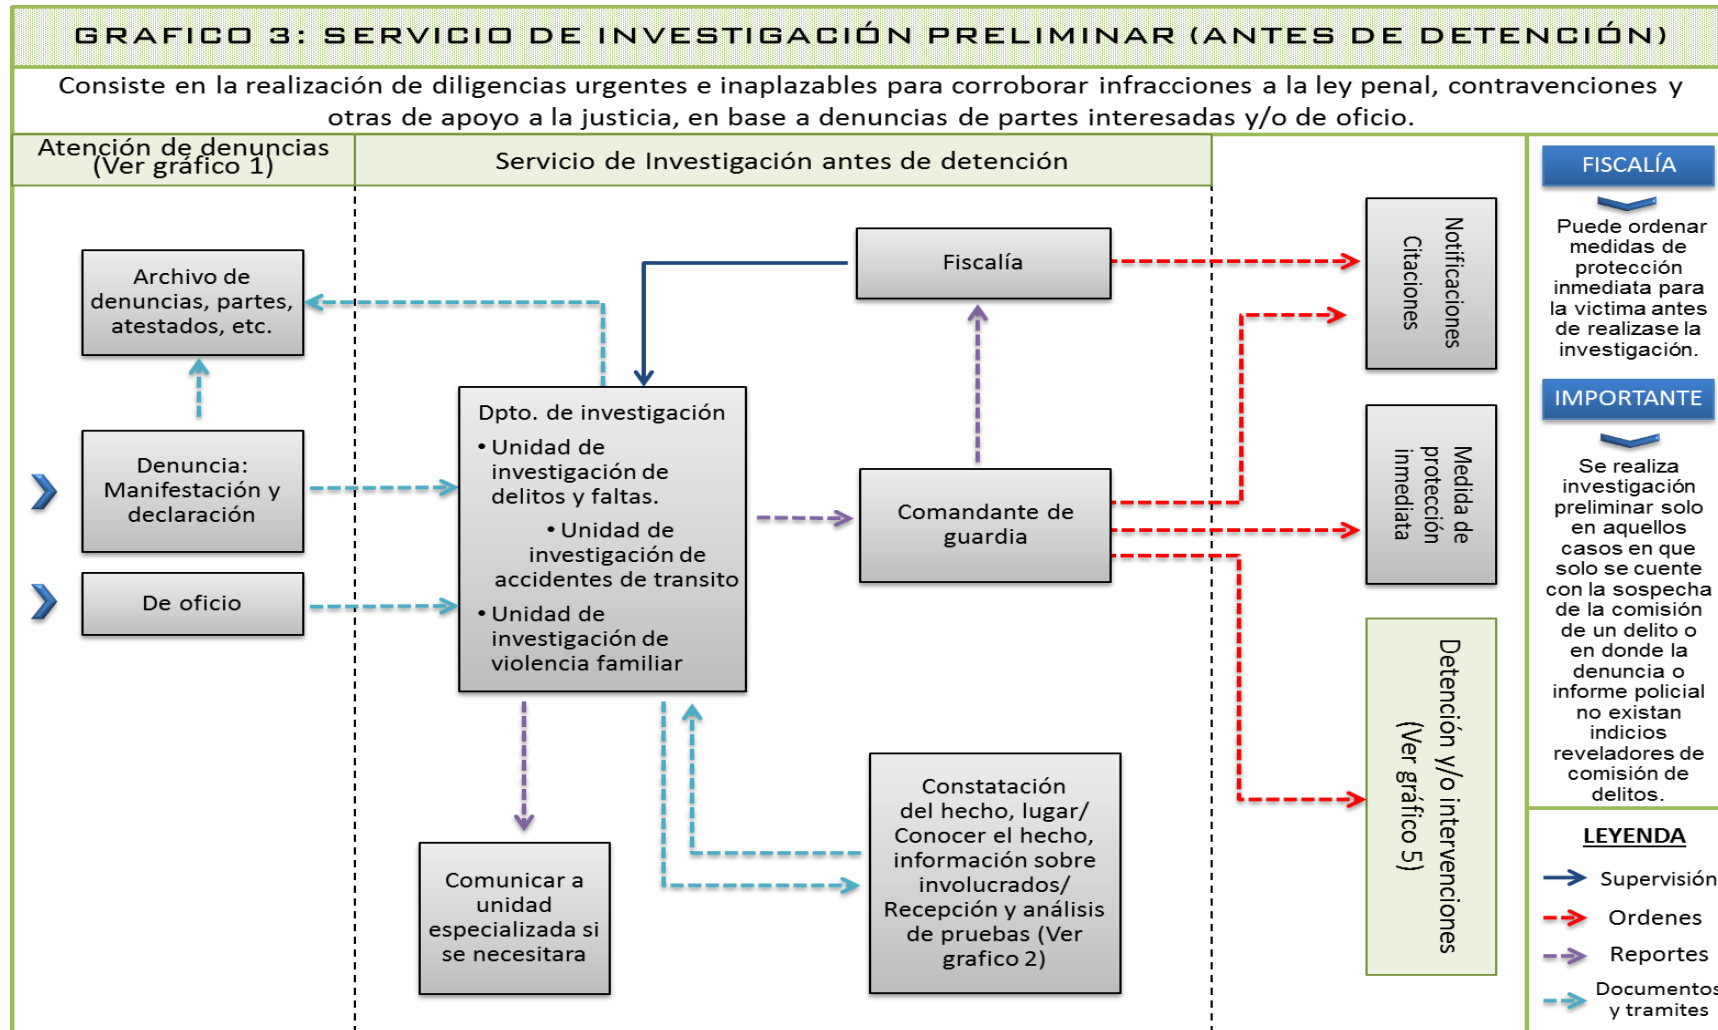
GRAFICO 3: SERVICIO DE INVESTIGACIÓN PRELIMINAR (ANTES DE DETENCIÓN)

Consiste en la realización de diligencias urgentes e inaplazables para corroborar infracciones a la ley penal, contravenciones y otras de apoyo a la justicia, en base a denuncias de partes interesadas y/o de oficio.

Atención de denuncias (Ver gráfico 1)

Servicio de Investigación antes de detención

Archivo de denuncias, partes, atestados, etc.

Denuncia: Manifestación y declaración

De oficio

Dpto. de investigación
• Unidad de investigación de delitos y faltas.
• Unidad de investigación de accidentes de transito
• Unidad de investigación de violencia familiar

Fiscalía

Comandante de guardia

Comunicar a unidad especializada si se necesitara

Constatación del hecho, lugar/ Conocer el hecho, información sobre involucrados/ Recepción y análisis de pruebas (Ver grafico 2)

Notificaciones Citaciones

Medida de protección inmediata

Detención y/o intervenciones (Ver gráfico 5)

FISCALÍA

Puede ordenar medidas de protección inmediata para la victima antes de realizase la investigación.

IMPORTANTE

Se realiza investigación preliminar solo en aquellos casos en que solo se cuente con la sospecha de la comisión de un delito o en donde la denuncia o informe policial no existan indicios reveladores de comisión de delitos.

LEYENDA
Supervisión
Ordenes
Reportes
Documentos y tramites